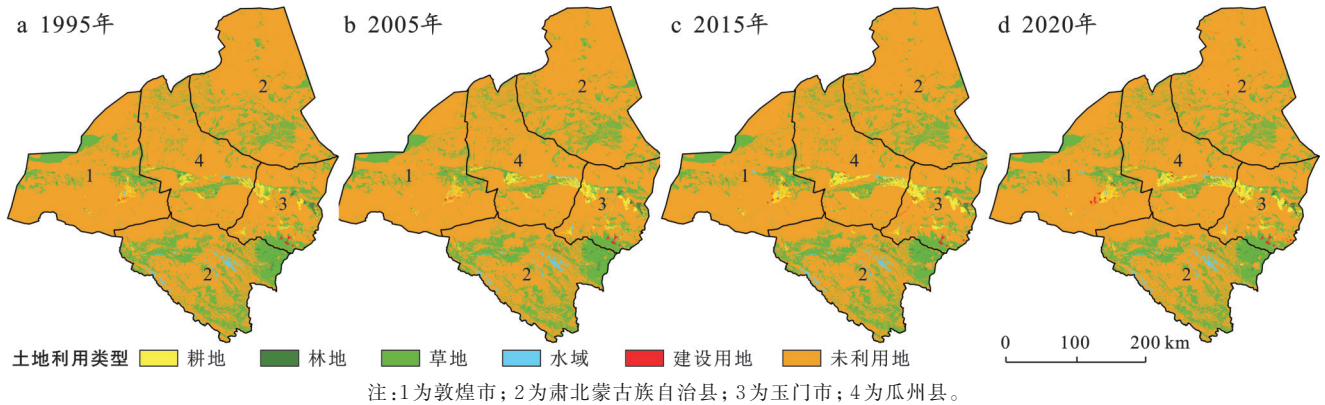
a 1995年

2

4

1

3

2

b 2005年

2

4

1

3

2

c 2015年

2

4

1

3

2

d 2020年

2

4

1

3

2

土地利用类型 耕地 林地 草地 水域 建设用地 未利用地

0 100 200 km

注：1为敦煌市；2为肃北蒙古族自治县；3为玉门市；4为瓜州县。